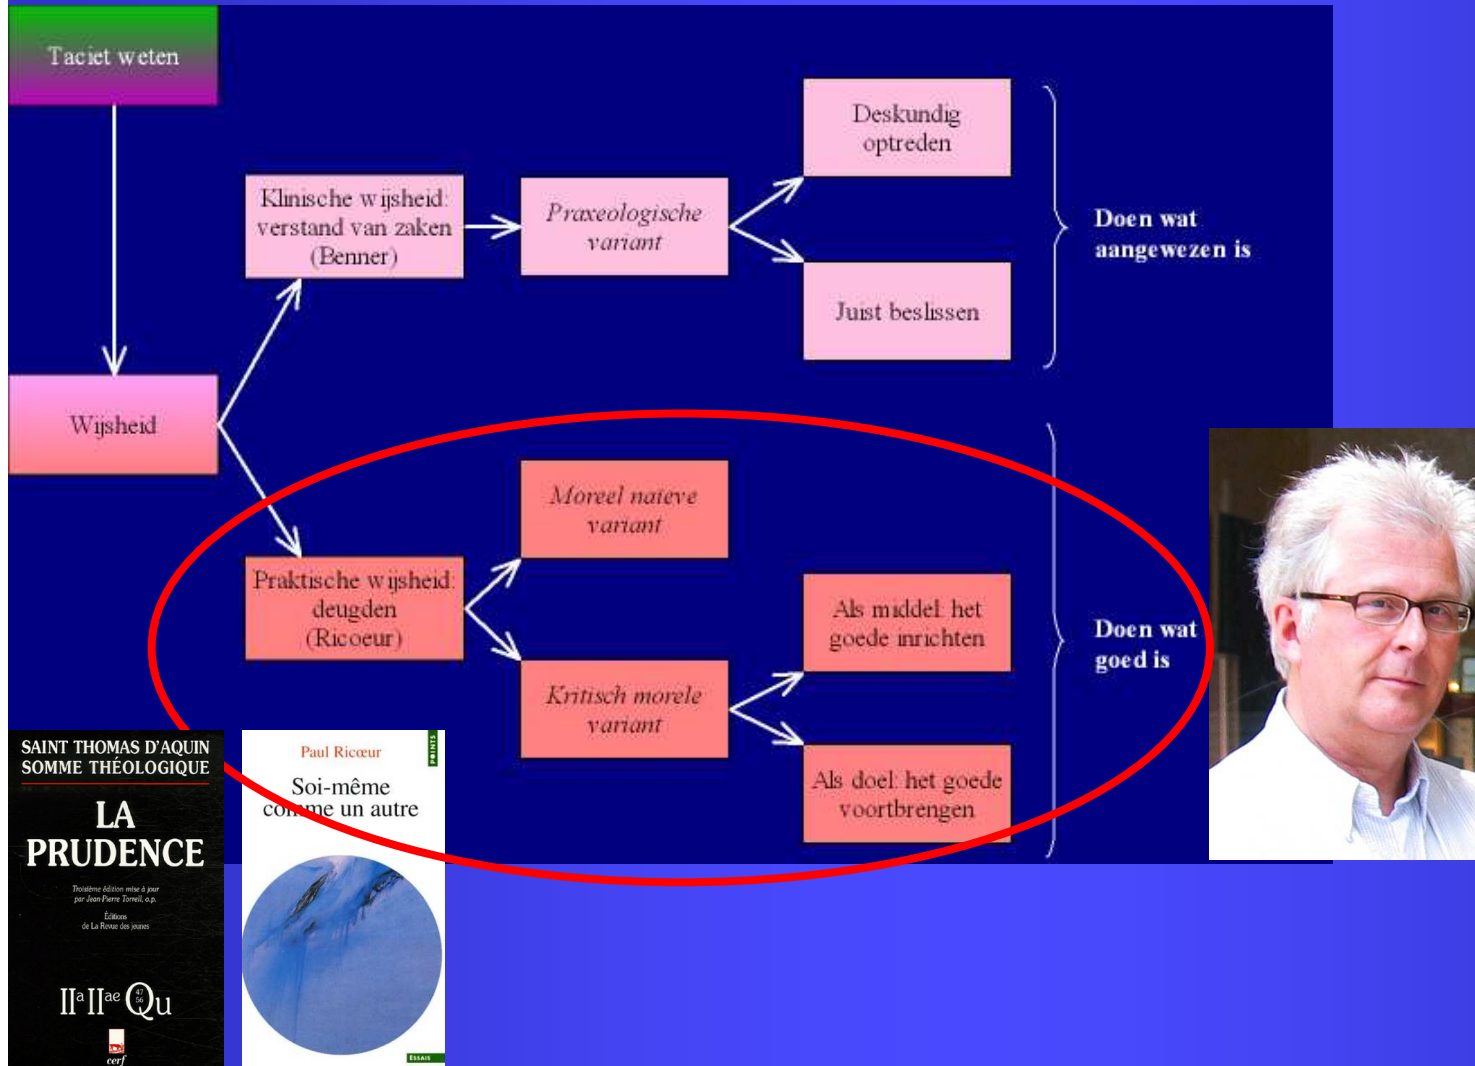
Taciet weten

Wijsheid

Klinische wijsheid: verstand van zaken (Benner)

Praxeologische variant

Deskundig optreden

Juist beslissen

Doen wat aangewezen is

Praktische wijsheid: deugden (Ricoeur)

Moreel naïeve variant

Kritisch morele variant

Als middel: het goede inrichten

Als doel: het goede voortbrengen

Doen wat goed is

SAINT THOMAS D'AQUIN
SOMME THÉOLOGIQUE
LA PRUDENCE
Troisième édition mise à jour par Jean-Pierre Torrell, o.p.
Éditions de La Revue des jeunes
$II^a II^{ae}$ Qu $\frac{47}{56}$
cerf

Paul Ricœur
Soi-même comme un autre
POINTS
ESSAIS